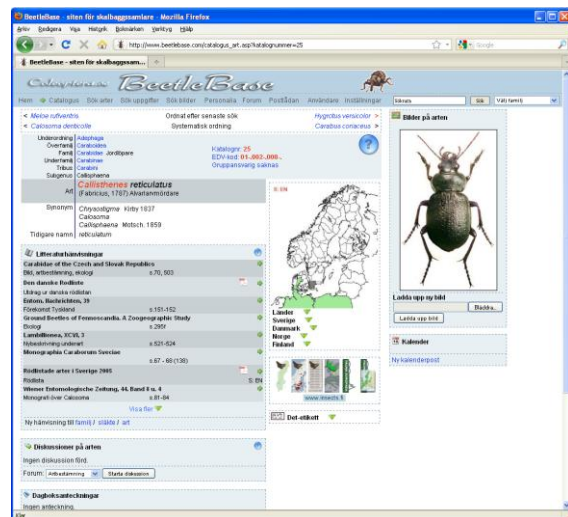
BeetleBase - siten för skalbaggssamlare - Mozilla Firefox

Arkiv Redigera Visa Historik Bokmärken Verktyg Hjälp

http://www.beetlebase.com/catalogus_art.asp?katalognummer=25

Google

BeetleBase - siten för skalbaggssam...

Calosoma BeetleBase

Hem Catalogus Sök arter Sök uppgifter Sök bilder Personalia Forum Postlådan Användare Inställningar

Sök | Välj familj

< Meloe rufiventris | Ordnat efter senaste sök | Hygrobus versicolor >
< Calosoma denticolle | Systematisk ordning | Carabus coriaceus >

Underordning Adephaga
Överfamilj Caraboidea
Familj Carabidae Jordlöpare
Underfamilj Carabinae
Tribus Carabini
Subgenus Callisphaena

Katalognr: 25
EDV-kod: 01-.002-.000-.
Gruppanvisning saknas

Art Callisthenes reticulatus (Fabricius, 1787) Akvariumsmördare

Synonym Chrysostigma Kirby 1837
Calosoma
Callisphaena Motsch. 1959

Tidigare namn reticulatum

Litteraturhänvisningar

Carabidae of the Czech and Slovak Republics
Bild, artbestämning, ekologi s.70, 503
Den danske Rødliste
Uddøg ur danske rödlistan
Entom. Nachrichten, 39
Förekomst Tyskland s.151-152
Ground Beetles of Fennoscandia. A Zoogeographic Study
Biologi s.295f
Lambillionea, XCVI, 3
Nybeskrivning underart s.521-524
Monographia Caraborum Sueciae
s.67 - 68 (138)
Rödlistade arter i Sverige 2005
Rödlista S: EN
Wiener Entomologische Zeitung, 44, Band 5 u. 4
Monografi över Calosoma s.81-84

Visa fler

Ny hänvisning till familj / släkte / art

Diskussioner på arten

Ingen diskussion förd.

Forum: Artbestämning | Starta diskussion

Dagboksanteckningar

Ingen anteckning.

Länder
Sverige
Danmark
Norge
Finland

www.insects.fi

Det-etikett

Bilder på arten

Ladda upp ny bild

Bläddra...

Ladda upp bild

Kalender

Ny kalenderpost